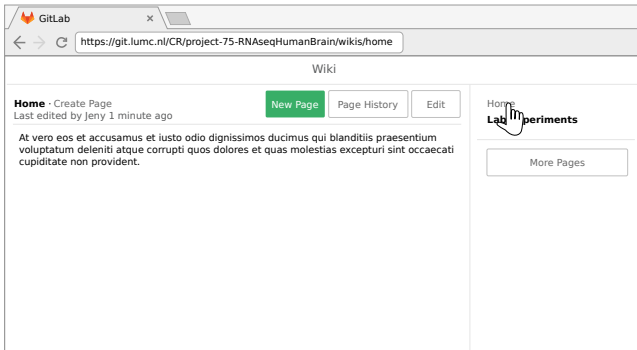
GitLab ×

https://git.lumc.nl/CR/project-75-RNAseqHumanBrain/wikis/home

Wiki

**Home** · Create Page
Last edited by Jeny 1 minute ago

New Page | Page History | Edit

At vero eos et accusamus et iusto odio dignissimos ducimus qui blanditiis praesentium voluptatum deleniti atque corrupti quos dolores et quas molestias excepturi sint occaecati cupiditate non provident.

Home
**Lab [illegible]periments**

More Pages